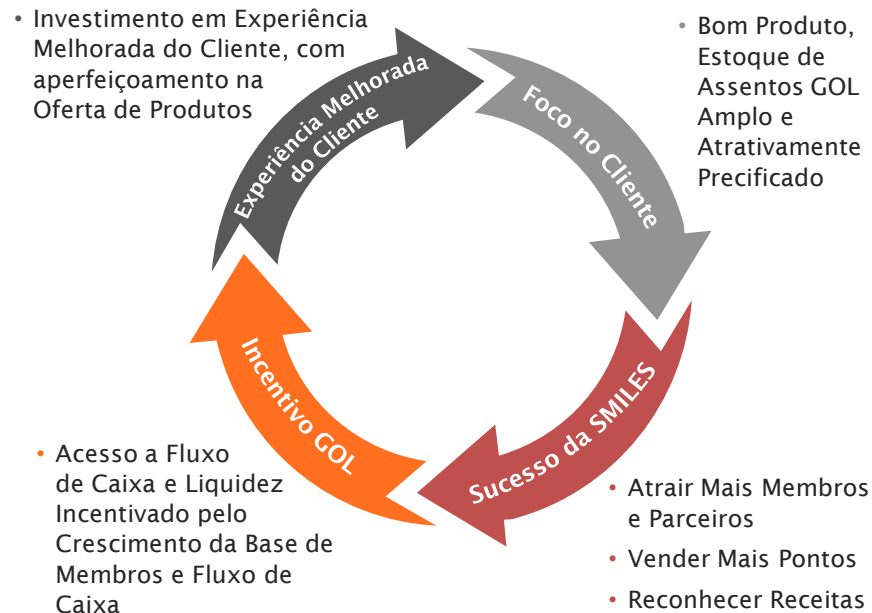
• Investimento em Experiência Melhorada do Cliente, com aperfeiçoamento na Oferta de Produtos

Experiência Melhorada do Cliente

Foco no Cliente

• Bom Produto, Estoque de Assentos GOL Amplo e Atrativamente Precificado

Sucesso da SMILES

Incentivo GOL

• Acesso a Fluxo de Caixa e Liquidez Incentivado pelo Crescimento da Base de Membros e Fluxo de Caixa

• Atrair Mais Membros e Parceiros
• Vender Mais Pontos
• Reconhecer Receitas